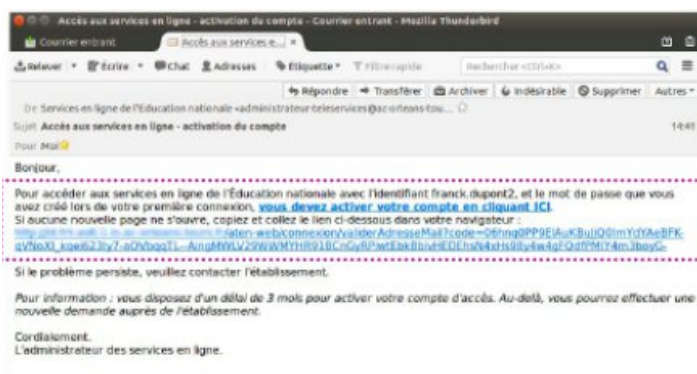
Accès aux services en ligne - activation du compte - Courrier entrant - Mozilla Thunderbird

Courrier entrant | Accès aux services e... ×

Relever | Écrire | Chat | Adresses | Étiquette | Filtre rapide | Rechercher <Ctrl+K>

Répondre | Transférer | Archiver | Indésirable | Supprimer | Autres

De Services en ligne de l'Éducation nationale <administrateur-teleservices@ac-orleans-tou... ☆

Sujet Accès aux services en ligne - activation du compte 14:41

Pour Moi ☆

Bonjour,

Pour accéder aux services en ligne de l'Éducation nationale avec l'identifiant franck.dupont2, et le mot de passe que vous avez créé lors de votre première connexion, vous devez activer votre compte en cliquant ICI.
Si aucune nouvelle page ne s'ouvre, copiez et collez le lien ci-dessous dans votre navigateur :
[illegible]/aten-web/connexion/validerAdresseMail?code=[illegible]

Si le problème persiste, veuillez contacter l'établissement.

Pour information : vous disposez d'un délai de 3 mois pour activer votre compte d'accès. Au-delà, vous pourrez effectuer une nouvelle demande auprès de l'établissement.

Cordialement,
L'administrateur des services en ligne.